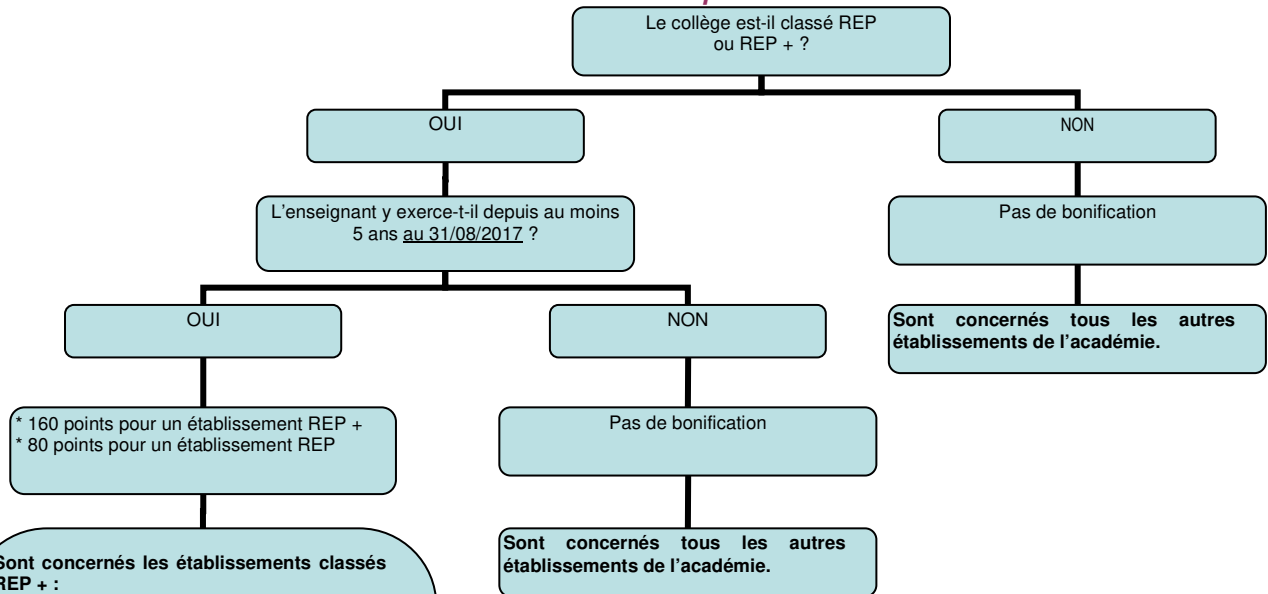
Le collège est-il classé REP ou REP + ?

OUI

NON

L'enseignant y exerce-t-il depuis au moins 5 ans au 31/08/2017 ?

Pas de bonification

OUI

NON

Sont concernés tous les autres établissements de l'académie.

* 160 points pour un établissement REP +
* 80 points pour un établissement REP

Pas de bonification

Sont concernés tous les autres établissements de l'académie.

Sont concernés les établissements classés REP + :